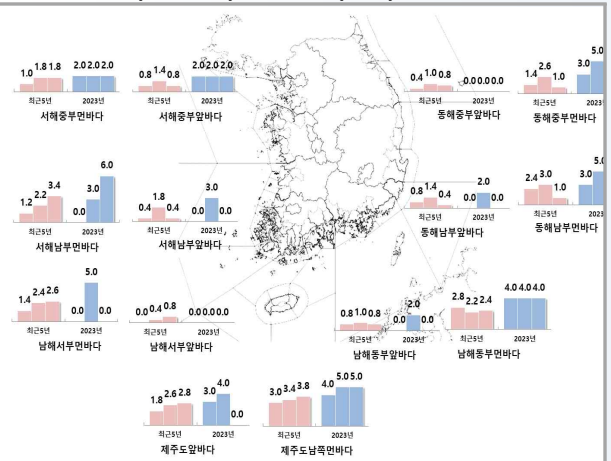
1.0 1.8 1.8
2.0 2.0 2.0
최근5년
2023년
서해중부먼바다

0.8 1.4 0.8
2.0 2.0 2.0
최근5년
2023년
서해중부앞바다

0.4 1.0 0.8
0.0 0.0 0.0
최근5년
2023년
동해중부앞바다

1.4 2.6 1.0
3.0 5.0
최근5년
2023
동해중부먼바다

1.2 2.2 3.4
0.0 3.0 6.0
최근5년
2023년
서해남부먼바다

0.4 1.8 0.4
0.0 3.0 0.0
최근5년
2023년
서해남부앞바다

0.8 1.4 0.4
0.0 0.0 2.0
최근5년
2023년
동해남부앞바다

2.4 3.0 1.0
3.0 5.0
최근5년
2023년
동해남부먼바다

1.4 2.4 2.6
0.0 5.0 0.0
최근5년
2023년
남해서부먼바다

0.0 0.4 0.8
0.0 0.0 0.0
최근5년
2023년
남해서부앞바다

0.8 1.0 0.8
0.0 2.0 0.0
최근5년
2023년
남해동부앞바다

2.8 2.2 2.4
4.0 4.0 4.0
최근5년
2023년
남해동부먼바다

1.8 2.6 2.8
3.0 4.0 0.0
최근5년
2023년
제주도앞바다

3.0 3.4 3.8
4.0 5.0 5.0
최근5년
2023년
제주도남쪽먼바다